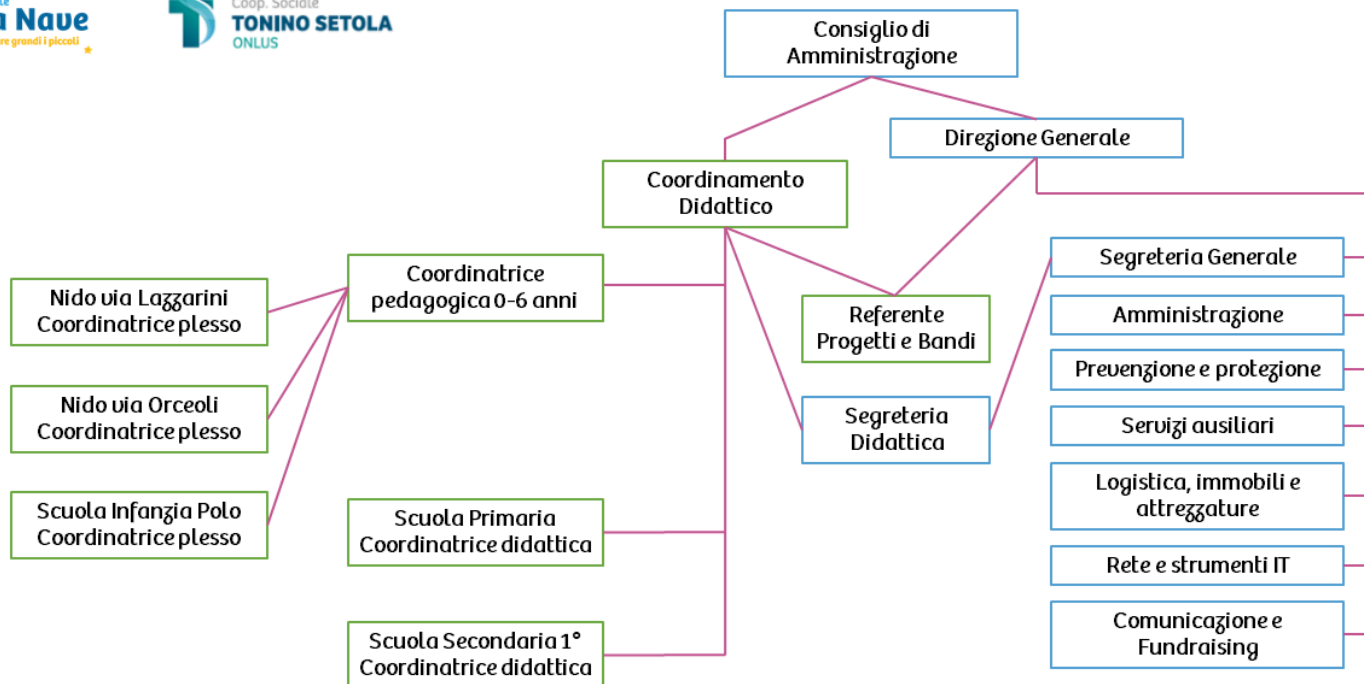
a Nave
re grandi i piccoli

Coop. Sociale
TONINO SETOLA
ONLUS

Consiglio di Amministrazione

Direzione Generale

Coordinamento Didattico

Coordinatrice pedagogica 0-6 anni

Nido via Lazzarini Coordinatrice plesso

Nido via Orceoli Coordinatrice plesso

Scuola Infanzia Polo Coordinatrice plesso

Scuola Primaria Coordinatrice didattica

Scuola Secondaria 1° Coordinatrice didattica

Referente Progetti e Bandi

Segreteria Didattica

Segreteria Generale

Amministrazione

Prevenzione e protezione

Servizi ausiliari

Logistica, immobili e attrezzature

Rete e strumenti IT

Comunicazione e Fundraising